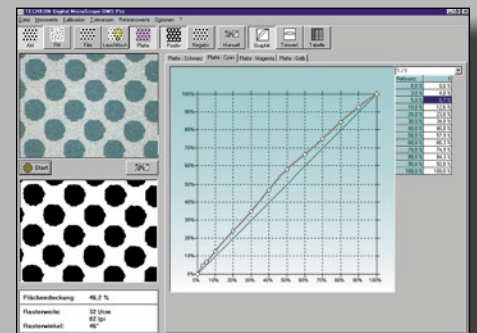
TECHKON Digital MicroScope DMS Pro

Datei Messwerte Kalibration Toleranzen Referenzwerte Optionen ?

AM FM Film Leuchttisch Platte Positiv Negativ Manuell Graphik Tonwert Tabelle

Platte: Schwarz Platte: Cyan Platte: Magenta Platte: Gelb

Start

100%
90%
80%
70%
60%
50%
40%
30%
20%
10%
0%

0% 10% 20% 30% 40% 50% 60% 70% 80% 90% 100%

| Referenz | |
|---|---|
| 0,0 | 0,0 % |
| 5,0 | 5,0 % |
| 10,0 | 6,7 % |
| 20,0 | 12,6 % |
| 25,0 | 23,5 % |
| 30,0 | 34,9 % |
| 40,0 | 46,0 % |
| 50,0 | 57,0 % |
| 60,0 | 66,3 % |
| 70,0 | 74,9 % |
| 80,0 | 84,3 % |
| 90,0 | 92,8 % |
| 100,0 | 100,0 % |

Flächendeckung: 46,2 %

Rasterweite: 32 L/cm
82 lpi

Rasterwinkel: 45°